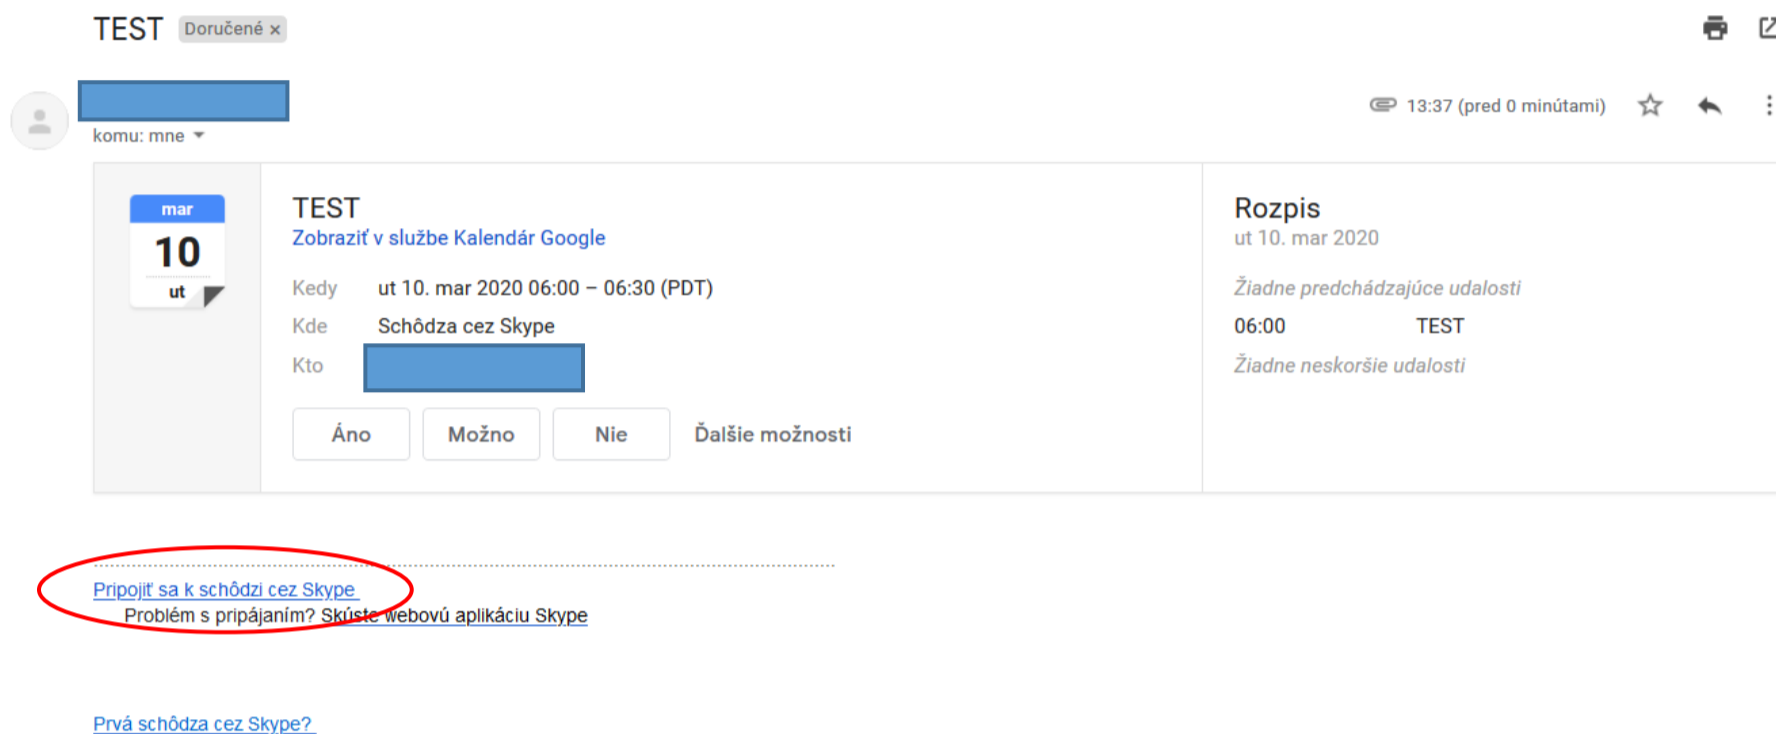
TEST Doručené ×

komu: mne

13:37 (pred 0 minútami)

mar
10
ut

TEST
Zobraziť v službe Kalendár Google

| Kedy | ut 10. mar 2020 06:00 – 06:30 (PDT) |
|---|---|
| Kde | Schôdza cez Skype |
| Kto | |

Áno Možno Nie Ďalšie možnosti

Rozpis
ut 10. mar 2020

Žiadne predchádzajúce udalosti

06:00 TEST

Žiadne neskoršie udalosti

Pripojiť sa k schôdzi cez Skype
Problém s pripájaním? Skúste webovú aplikáciu Skype

Prvá schôdza cez Skype?